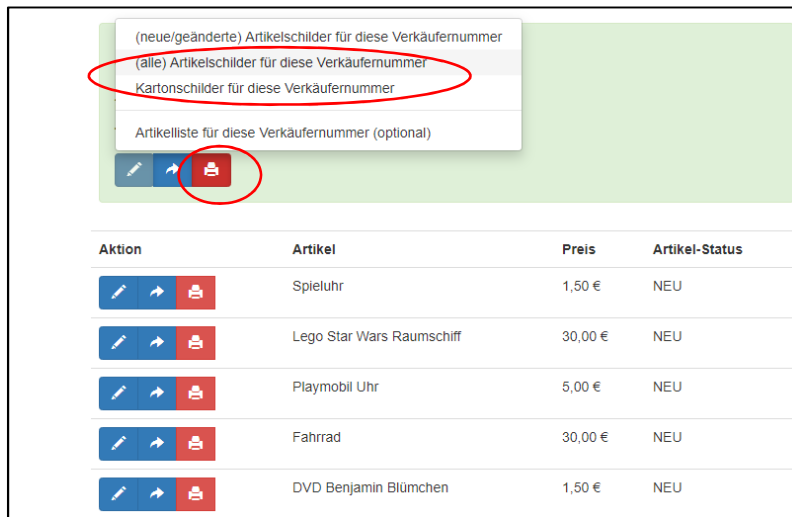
(neue/geänderte) Artikelschilder für diese Verkäufernummer
(alle) Artikelschilder für diese Verkäufernummer
Kartonschilder für diese Verkäufernummer

Artikelliste für diese Verkäufernummer (optional)

| Aktion | Artikel | Preis | Artikel-Status |
|---|---|---|---|
| | Spieluhr | 1,50 € | NEU |
| | Lego Star Wars Raumschiff | 30,00 € | NEU |
| | Playmobil Uhr | 5,00 € | NEU |
| | Fahrrad | 30,00 € | NEU |
| | DVD Benjamin Blümchen | 1,50 € | NEU |